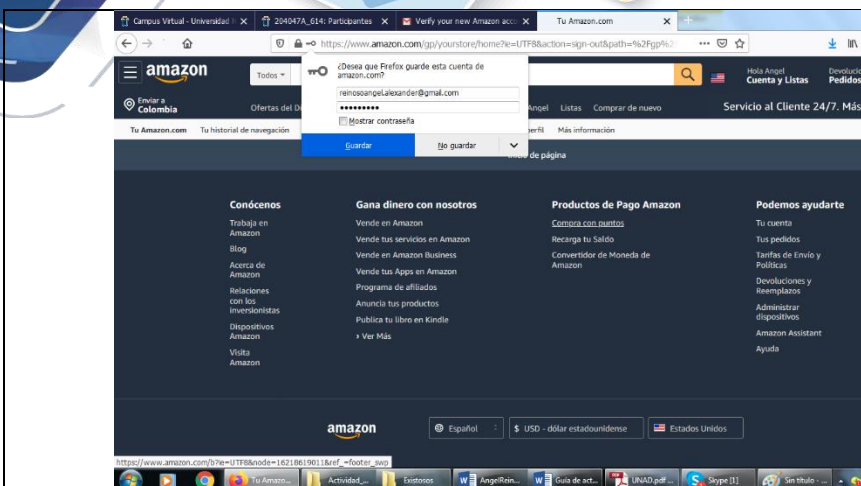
Campus Virtual - Universidad N ×
204047A_614: Participantes ×
Verify your new Amazon acco ×
Tu Amazon.com ×
+

https://www.amazon.com/gp/yourstore/home?ie=UTF8&action=sign-out&path=%2Fgp%2

¿Desea que Firefox guarde esta cuenta de amazon.com?
reinosoangel.alexander@gmail.com
••••••••••
Mostrar contraseña
Guardar
No guardar

amazon
Todos
Enviar a Colombia
Ofertas del D
Hola Angel
Cuenta y Listas
Devolucio
Pedidos
Angel Listas Comprar de nuevo
Servicio al Cliente 24/7. Más
Tu Amazon.com Tu historial de navegación
perfil Más información
nicio de página

Conócenos
Trabajo en Amazon
Blog
Acerca de Amazon
Relaciones con los inversionistas
Dispositivos Amazon
Visita Amazon

Gana dinero con nosotros
Vende en Amazon
Vende tus servicios en Amazon
Vende en Amazon Business
Vende tus Apps en Amazon
Programa de afiliados
Anuncia tus productos
Publica tu libro en Kindle
› Ver Más

Productos de Pago Amazon
Compra con puntos
Recarga tu Saldo
Convertidor de Moneda de Amazon

Podemos ayudarte
Tu cuenta
Tus pedidos
Tarifas de Envío y Políticas
Devoluciones y Reemplazos
Administrar dispositivos
Amazon Assistant
Ayuda

amazon
Español
$ USD - dólar estadounidense
Estados Unidos

https://www.amazon.com/b?ie=UTF8&node=16218619011&ref_=footer_swp
Tu Amazo...
Actividad_...
Exitosos
AngelRein...
Guía de act...
UNAD.pdf ...
Skype [1]
Sin título - ...